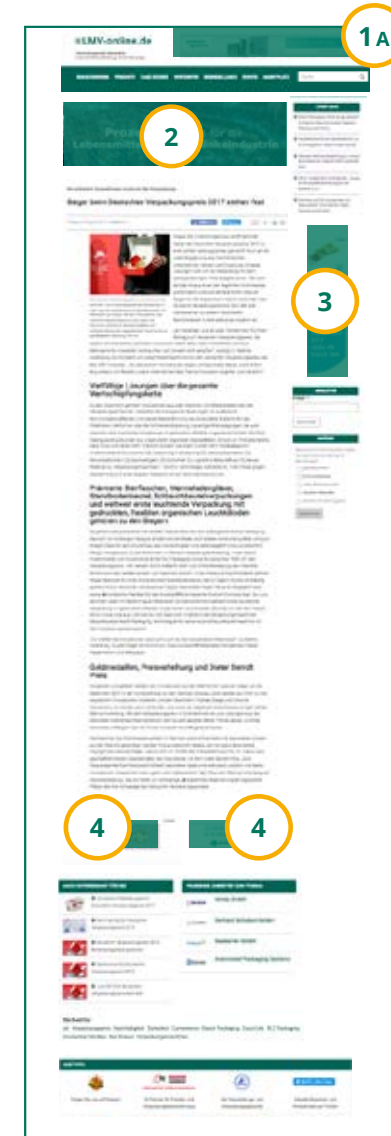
1A

vLMV-online.de

2

3

Sieger beim Deutschen Verpackungspreis 2017 stehen fest

Vielfältige Lösungen über die gesamte Verpackungskette

Prämierte Bierflaschen, Wärmehaltegläser, Standbodenbeutel, Schlauchbeutelverpackungen und weltweit erste leuchtende Verpackung mit gedruckten, flexiblen organischen Leuchtdioden gehören zu den Siegern

Goldmedaillen, Preisverleihung und Siegerpreis

4

4